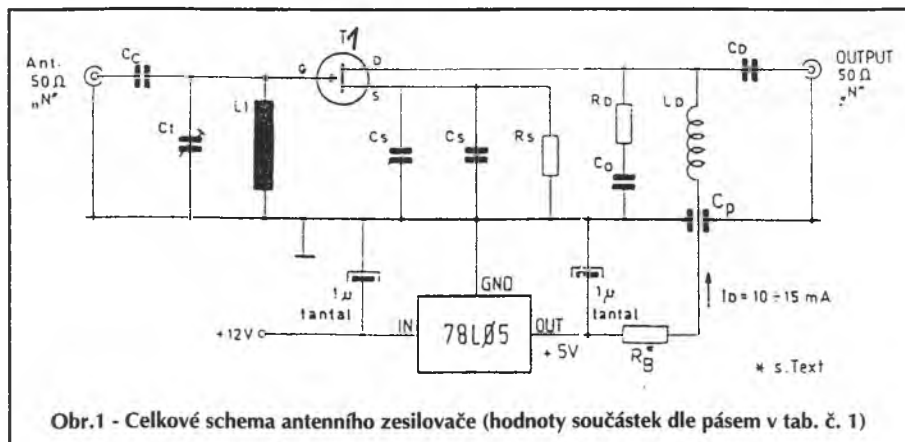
Ant. 50 Ω „N"

Cc

Ct

L1

T1

G

D

S

Cs

Cs

Rs

RD

CD

LD

CD

Cp

OUTPUT 50 Ω „N"

GND

1μ tantal

1μ tantal

+12V

IN

78L05

OUT

+5V

$R_B^*$

ID = 10 ÷ 15 mA

* s. Text

Obr.1 - Celkové schema antenního zesilovače (hodnoty součástek dle pásem v tab. č. 1)